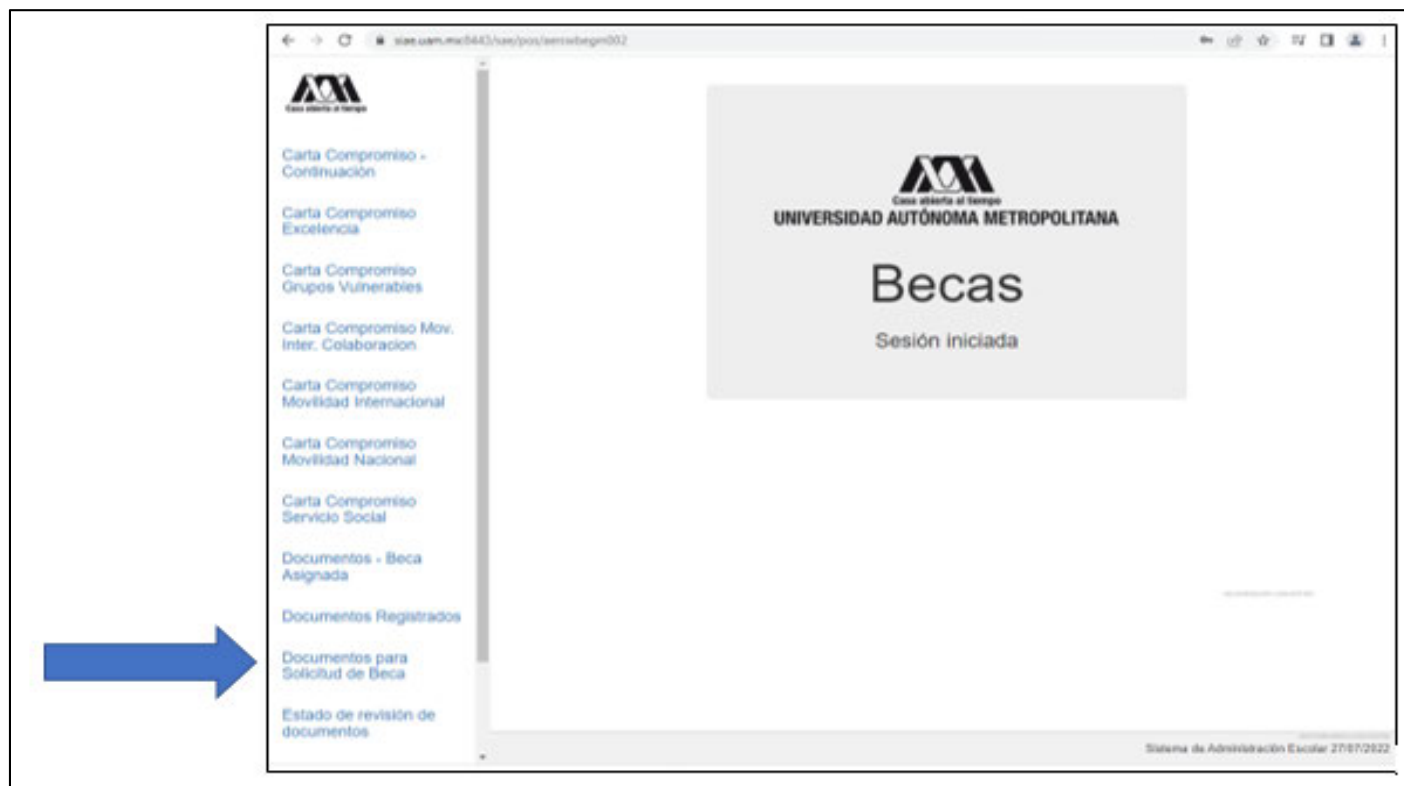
siae.uam.mx:8443/sae/pos/aeroxbegm002

Casa abierta al tiempo

Carta Compromiso - Continuación

Carta Compromiso Excelencia

Carta Compromiso Grupos Vulnerables

Carta Compromiso Mov. Inter. Colaboracion

Carta Compromiso Movilidad Internacional

Carta Compromiso Movilidad Nacional

Carta Compromiso Servicio Social

Documentos - Beca Asignada

Documentos Registrados

Documentos para Solicitud de Beca

Estado de revisión de documentos

Casa abierta al tiempo
UNIVERSIDAD AUTÓNOMA METROPOLITANA

Becas

Sesión iniciada

Sistema de Administración Escolar 27/07/2022